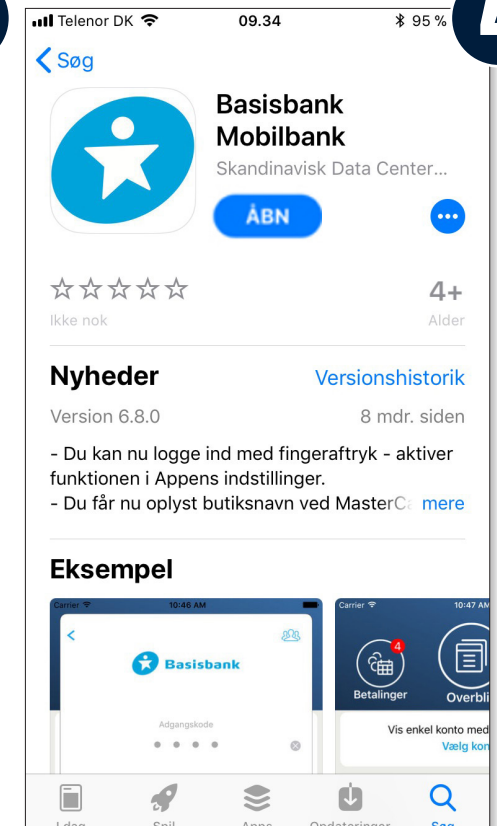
Telenor DK 09.34 95 %

Søg

Basisbank Mobilbank
Skandinavisk Data Center...
ÅBN

☆☆☆☆☆
Ikke nok

4+
Alder

Nyheder
Versionshistorik
Version 6.8.0
8 mdr. siden

- Du kan nu logge ind med fingeraftryk - aktiver funktionen i Appens indstillinger.
- Du får nu oplyst butiksnavn ved MasterC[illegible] mere

Eksempel

Carrier 10:46 AM
Basisbank
Adgangskode

Carrier 10:47 AM
4
Betalinger
Overbl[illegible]
Vis enkel konto med
Vælg kon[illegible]

I dag Spil Apps Opdateringer Søg